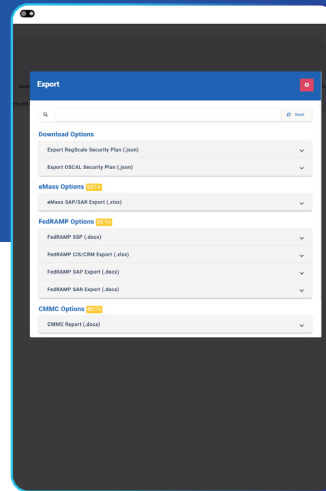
Export

Reset

Download Options

Export RegScale Security Plan (.json)

Export OSCAL Security Plan (.json)

eMass Options BETA

eMass SAP/SAR Export (.xlsx)

FedRAMP Options BETA

FedRAMP SSP (.docx)

FedRAMP CIS/CRM Export (.xlsx)

FedRAMP SAP Export (.docx)

FedRAMP SAR Export (.docx)

CMMC Options BETA

CMMC Report (.docx)